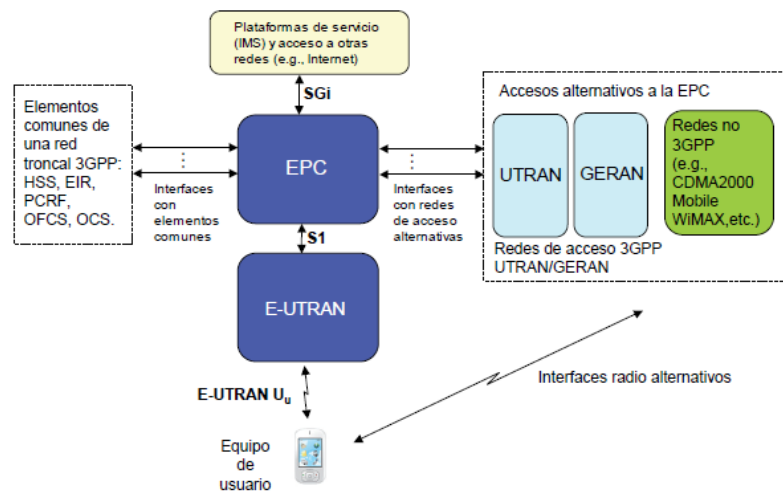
Plataformas de servicio (IMS) y acceso a otras redes (e.g., Internet)

SGi

Elementos comunes de una red troncal 3GPP: HSS, EIR, PCRF, OFCS, OCS.

EPC

Interfaces con elementos comunes

Interfaces con redes de acceso alternativas

Accesos alternativos a la EPC

UTRAN

GERAN

Redes no 3GPP (e.g., CDMA2000 Mobile WiMAX,etc.)

Redes de acceso 3GPP UTRAN/GERAN

S1

E-UTRAN

Interfaces radio alternativos

E-UTRAN $U_u$

Equipo de usuario